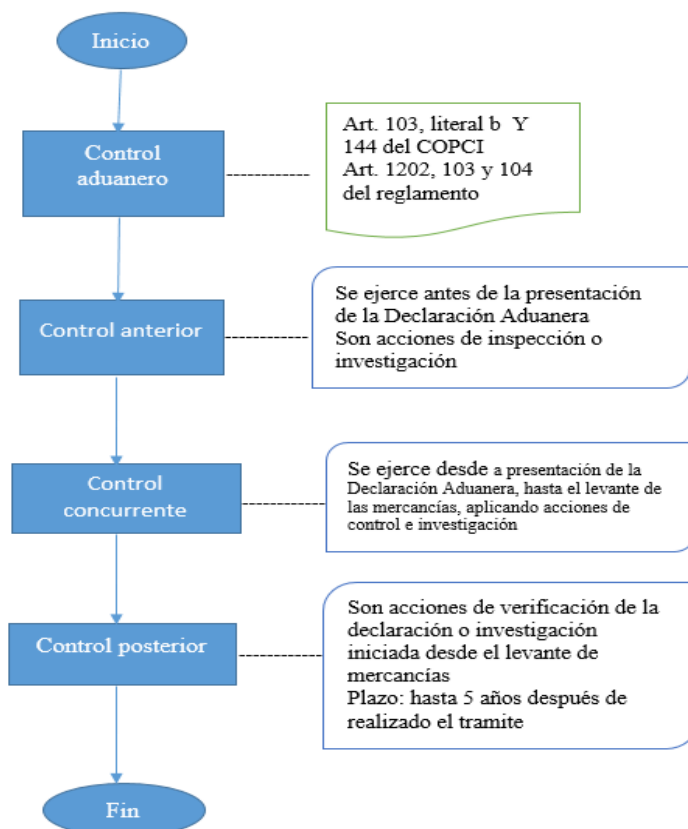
Inicio

Control aduanero

Art. 103, literal b Y 144 del COPCI
Art. 1202, 103 y 104 del reglamento

Control anterior

Se ejerce antes de la presentación de la Declaración Aduanera
Son acciones de inspección o investigación

Control concurrente

Se ejerce desde a presentación de la Declaración Aduanera, hasta el levante de las mercancías, aplicando acciones de control e investigación

Control posterior

Son acciones de verificación de la declaración o investigación iniciada desde el levante de mercancías
Plazo: hasta 5 años después de realizado el tramite

Fin